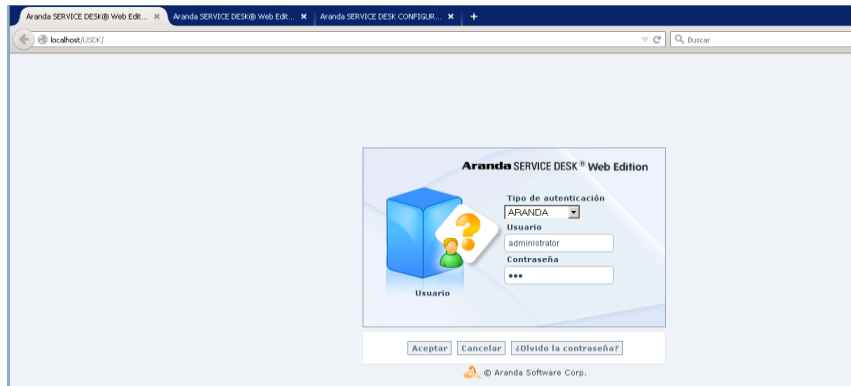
Aranda SERVICE DESK® Web Edit... ×
Aranda SERVICE DESK® Web Edit... ×
Aranda SERVICE DESK CONFIGUR... ×
+

localhost/USDK/
Buscar

Aranda SERVICE DESK® Web Edition

Tipo de autenticación
ARANDA
Usuario
administrator
Contraseña
•••

Usuario

Aceptar
Cancelar
¿Olvido la contraseña?

© Aranda Software Corp.